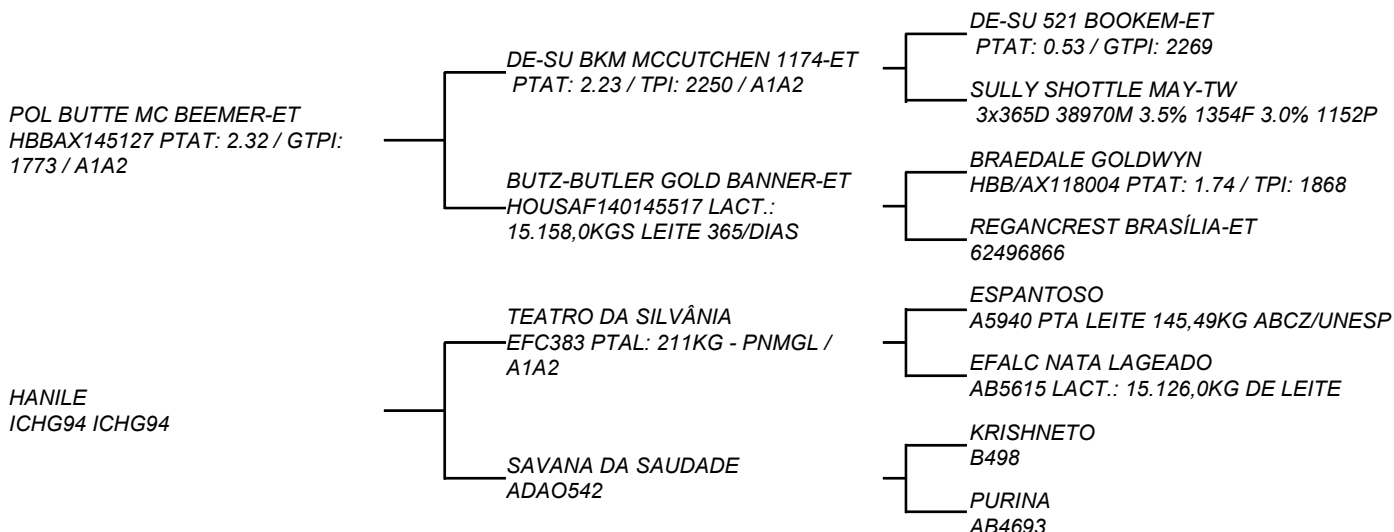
POL BUTTE MC BEEMER-ET
HBBAX145127 PTAT: 2.32 / GTPI: 1773 / A1A2

DE-SU BKM MCCUTCHEN 1174-ET
PTAT: 2.23 / TPI: 2250 / A1A2

DE-SU 521 BOOKEM-ET
PTAT: 0.53 / GTPI: 2269

SULLY SHOTTLE MAY-TW
3x365D 38970M 3.5% 1354F 3.0% 1152P

BUTZ-BUTLER GOLD BANNER-ET
HOUSAF140145517 LACT.: 15.158,0KGS LEITE 365/DIAS

BRAEDALE GOLDWYN
HBB/AX118004 PTAT: 1.74 / TPI: 1868

REGANCREST BRASÍLIA-ET
62496866

HANILE
ICHG94 ICHG94

TEATRO DA SILVÂNIA
EFC383 PTAL: 211KG - PNMGL / A1A2

ESPANTOSO
A5940 PTA LEITE 145,49KG ABCZ/UNESP

EFALC NATA LAGEADO
AB5615 LACT.: 15.126,0KG DE LEITE

SAVANA DA SAUDADE
ADAO542

KRISHNETO
B498

PURINA
AB4693